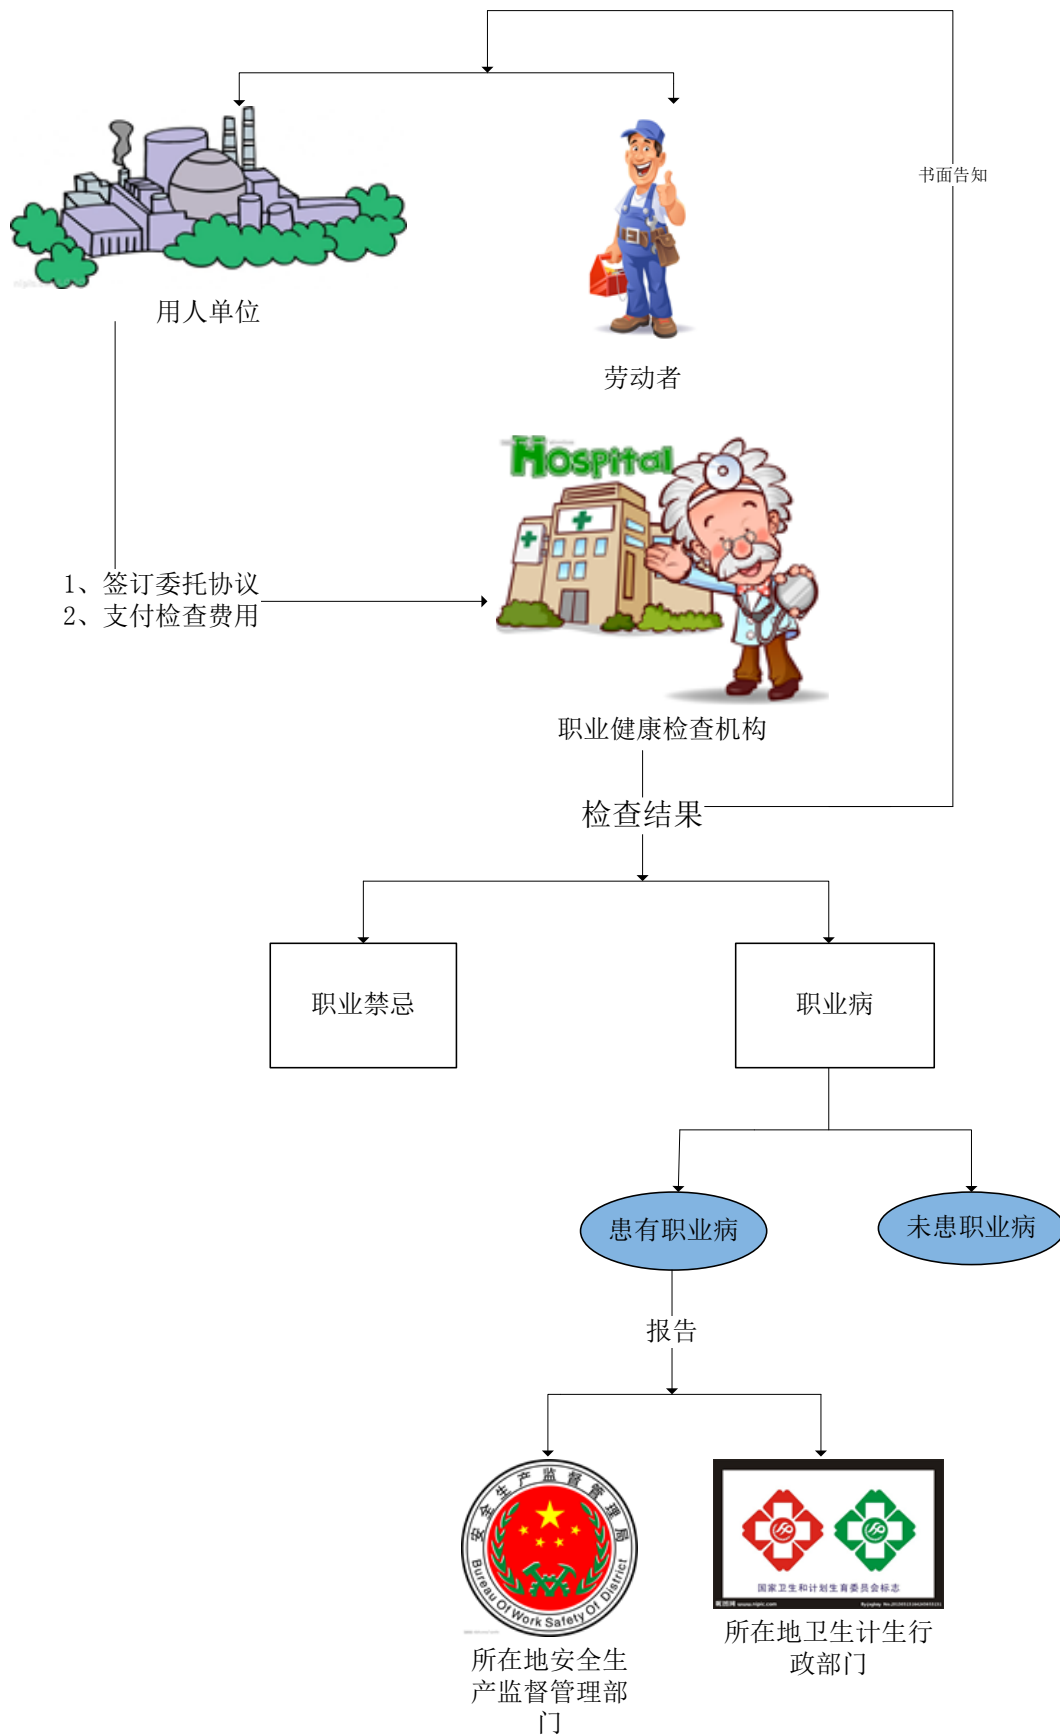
书面告知

用人单位

劳动者

Hospital

1、签订委托协议
2、支付检查费用

职业健康检查机构

检查结果

职业禁忌

职业病

患有职业病

未患职业病

报告

安全生产监督管理局
Bureau Of Work Safety Of District

国家卫生和计划生育委员会标志

所在地安全生产监督管理部门

所在地卫生计生行政部门